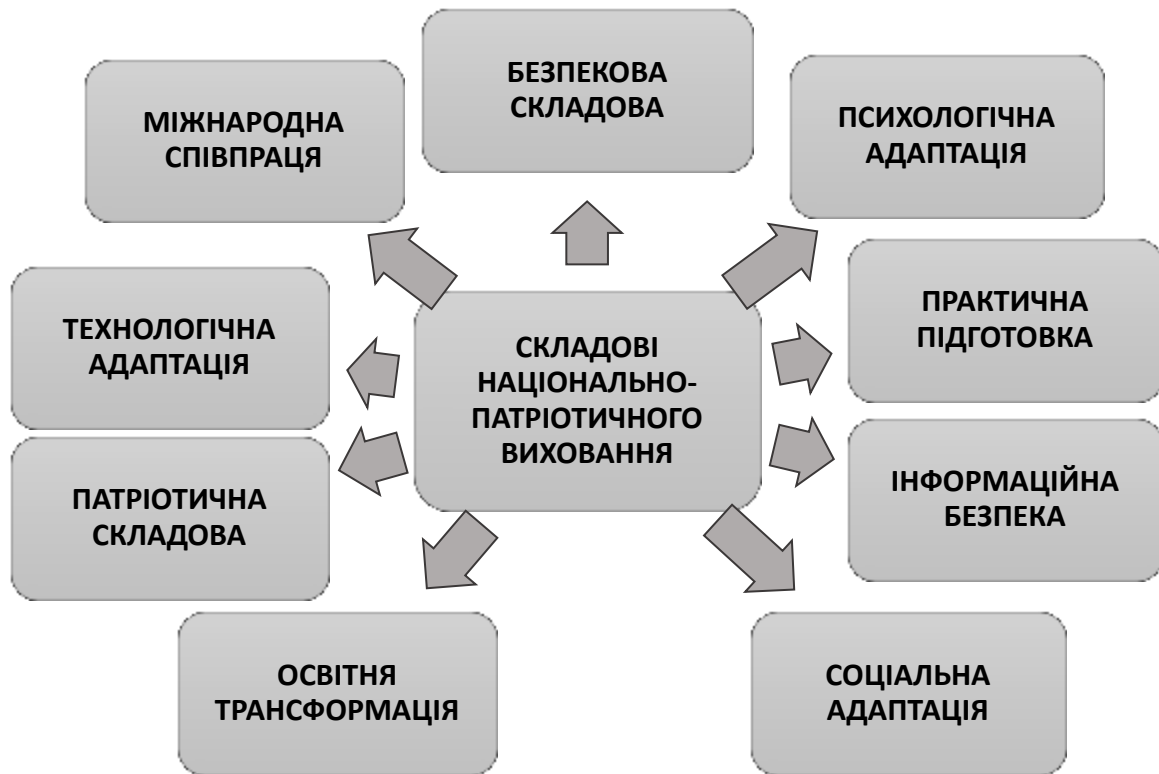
БЕЗПЕКОВА СКЛАДОВА

МІЖНАРОДНА СПІВПРАЦЯ

ПСИХОЛОГІЧНА АДАПТАЦІЯ

ТЕХНОЛОГІЧНА АДАПТАЦІЯ

СКЛАДОВІ НАЦІОНАЛЬНО-ПАТРІОТИЧНОГО ВИХОВАННЯ

ПРАКТИЧНА ПІДГОТОВКА

ПАТРІОТИЧНА СКЛАДОВА

ІНФОРМАЦІЙНА БЕЗПЕКА

ОСВІТНЯ ТРАНСФОРМАЦІЯ

СОЦІАЛЬНА АДАПТАЦІЯ